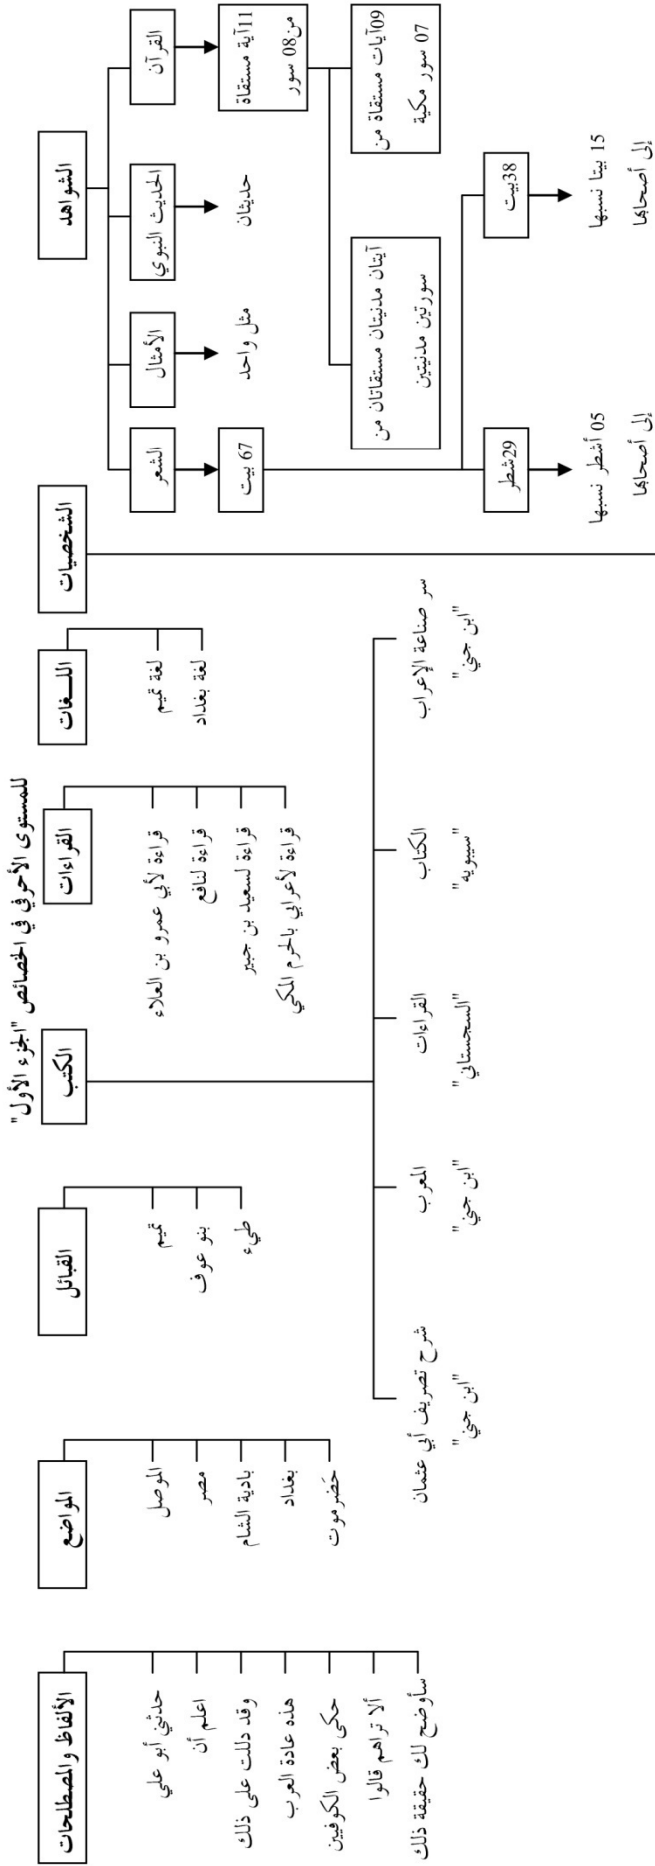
للمستوى الأحرفي في الخصائص "الجزء الأول"

الشواهد

القرآن
11آية مستقاة من:08 سور
09آيات مستقاة من 07 سور مكية
آيتان مدنيتان مستقاتان من سورتين مدنيتين

الحديث النبوي
حديثان

الأمثال
مثل واحد

الشعر
67 بيت
38بيت
15 بيتا نسبها إلى أصحابها
29شطر
05 أشطر نسبها إلى أصحابها

الشخصيات

اللــغات
لغة تميم
لغة بغداد

القراءات
قراءة لأبي عمرو بن العلاء
قراءة لنافع
قراءة لسعيد بن جبير
قراءة لأعرابي بالحرم المكي

الكتب
سر صناعة الإعراب "ابن جني"
الكتاب "سيبويه"
القراءات "السجستاني"
المعرب "ابن جني"
شرح تصريف أبي عثمان "ابن جني"

القبائل
تميم
بنو عوف
طيء

المواضع
الموصل
مصر
بادية الشام
بغداد
حضرموت

الألفاظ والمصطلحات
حدثني أبو علي
اعلم أن
وقد دلت على ذلك
هذه عادة العرب
حكى بعض الكوفيين
ألا تراهم قالوا
سأوضح لك حقيقة ذلك